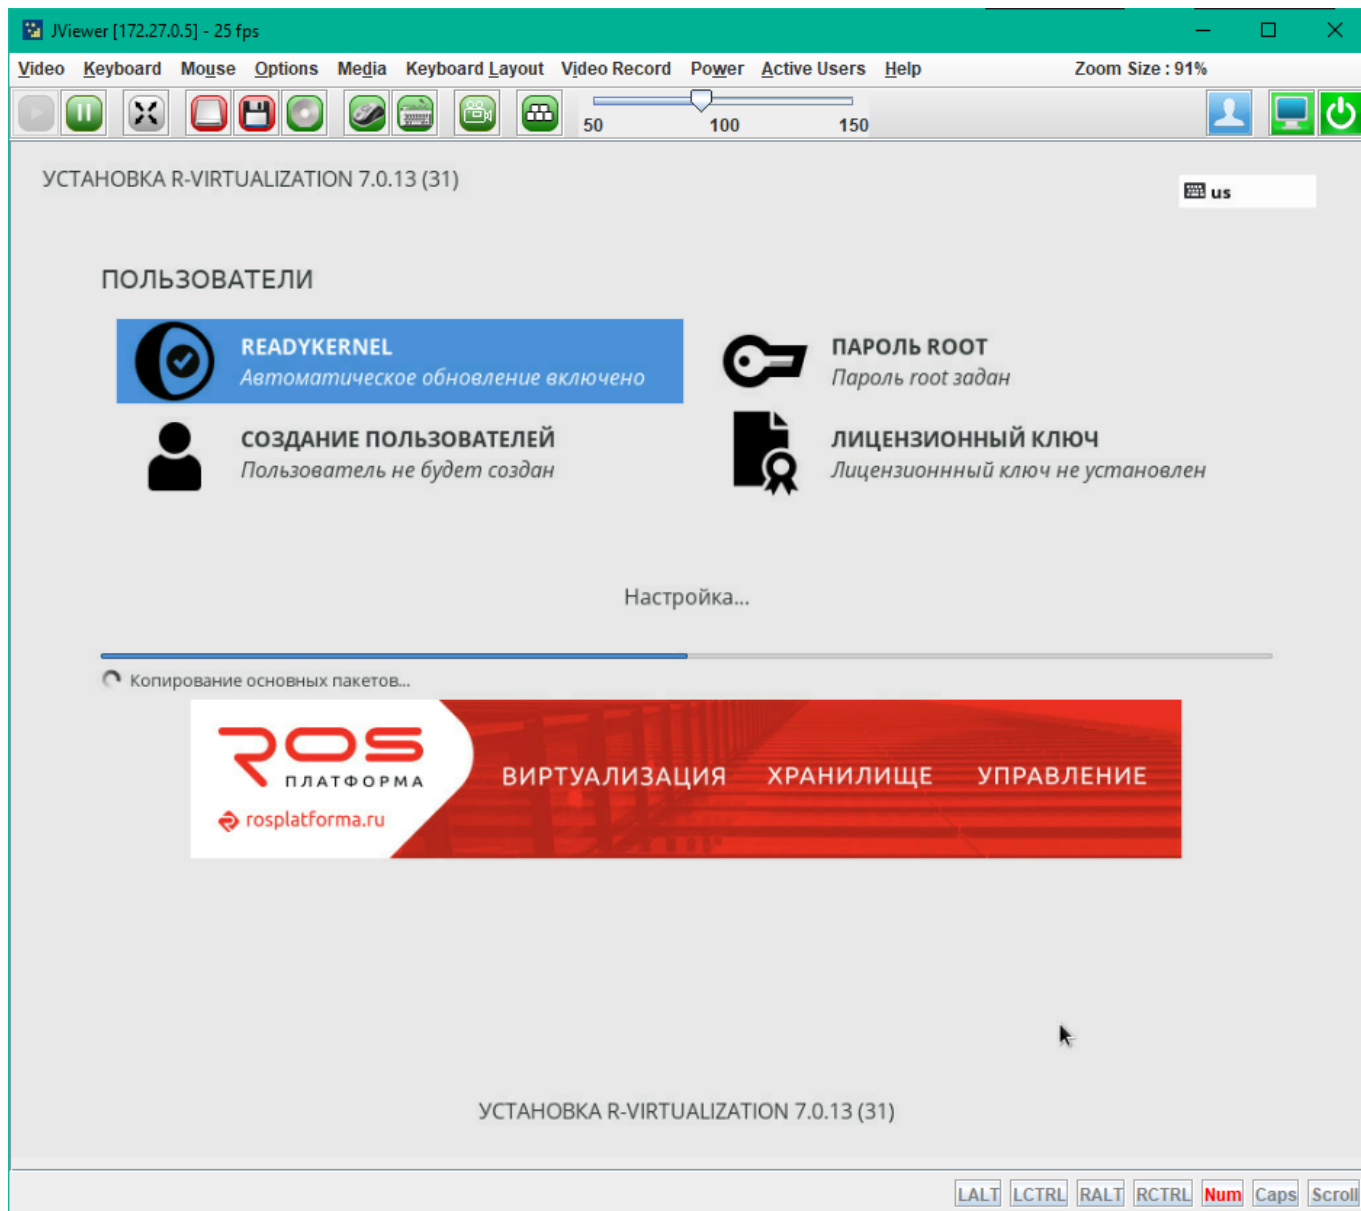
JViewer [172.27.0.5] - 25 fps

Video Keyboard Mouse Options Media Keyboard Layout Video Record Power Active Users Help Zoom Size : 91%

50 100 150

УСТАНОВКА R-VIRTUALIZATION 7.0.13 (31)

us

ПОЛЬЗОВАТЕЛИ

READYKERNEL
Автоматическое обновление включено

ПАРОЛЬ ROOT
Пароль root задан

СОЗДАНИЕ ПОЛЬЗОВАТЕЛЕЙ
Пользователь не будет создан

ЛИЦЕНЗИОННЫЙ КЛЮЧ
Лицензионнный ключ не установлен

Настройка...

Копирование основных пакетов...

ROS ПЛАТФОРМА
rosplatforma.ru

ВИРТУАЛИЗАЦИЯ ХРАНИЛИЩЕ УПРАВЛЕНИЕ

УСТАНОВКА R-VIRTUALIZATION 7.0.13 (31)

LALT LCTRL RALT RCTRL Num Caps Scroll